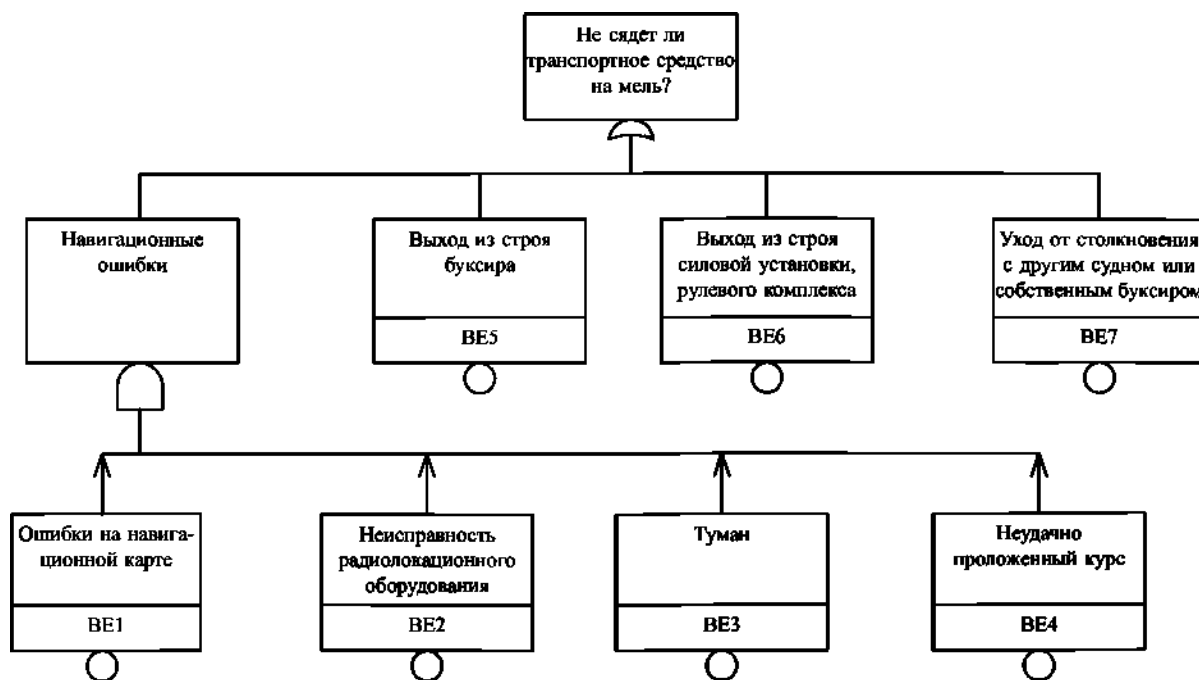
Не сядет ли транспортное средство на мель?

Навигационные ошибки

Выход из строя буксира

BE5

Выход из строя силовой установки, рулевого комплекса

BE6

Уход от столкновения с другим судном или собственным буксиром

BE7

Ошибки на навигационной карте

BE1

Неисправность радиолокационного оборудования

BE2

Туман

BE3

Неудачно проложенный курс

BE4